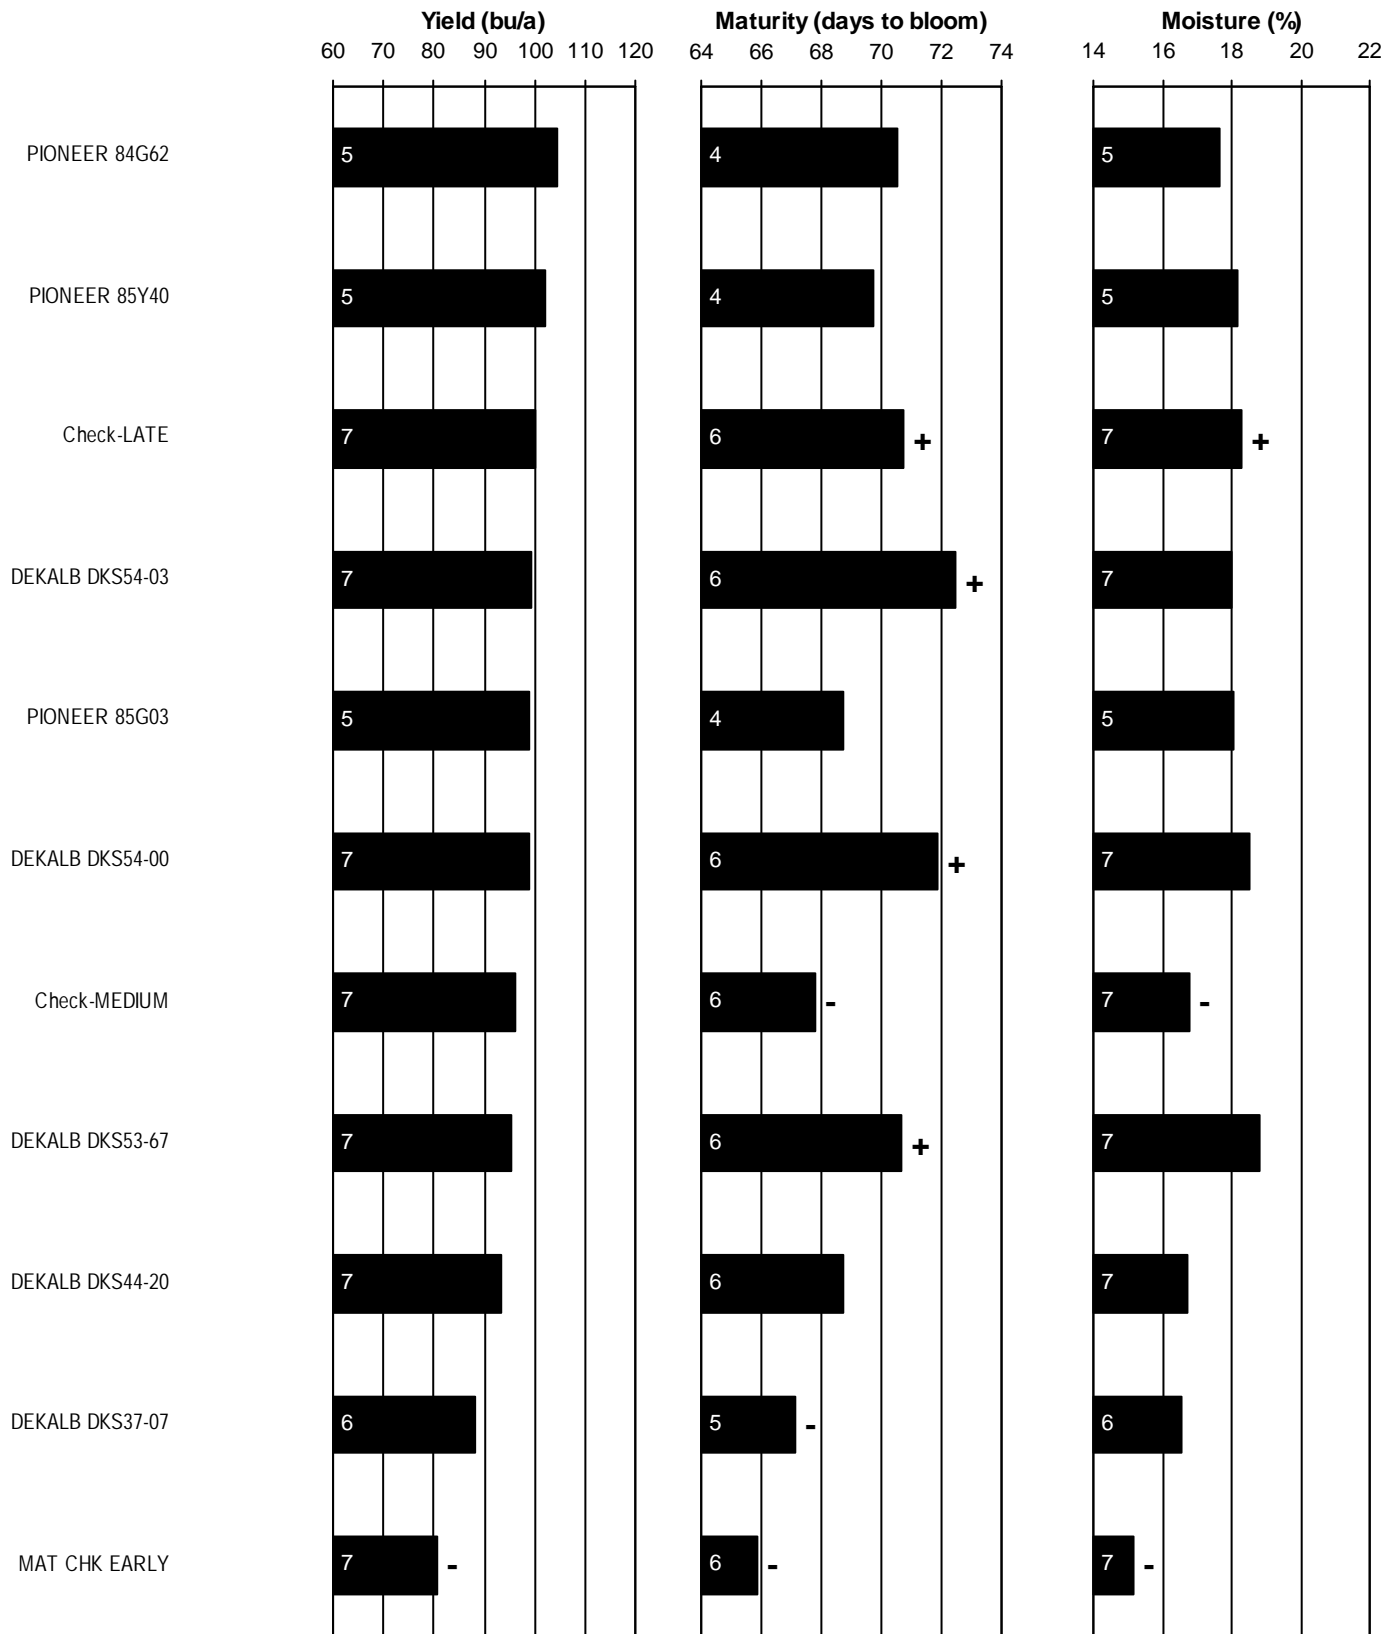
Yield (bu/a)
60 70 80 90 100 110 120

Maturity (days to bloom)
64 66 68 70 72 74

Moisture (%)
14 16 18 20 22

PIONEER 84G62 5 4 5

PIONEER 85Y40 5 4 5

Check-LATE 7 6 + 7 +

DEKALB DKS54-03 7 6 + 7

PIONEER 85G03 5 4 5

DEKALB DKS54-00 7 6 + 7

Check-MEDIUM 7 6 - 7 -

DEKALB DKS53-67 7 6 + 7

DEKALB DKS44-20 7 6 7

DEKALB DKS37-07 6 5 - 6

MAT CHK EARLY 7 - 6 - 7 -